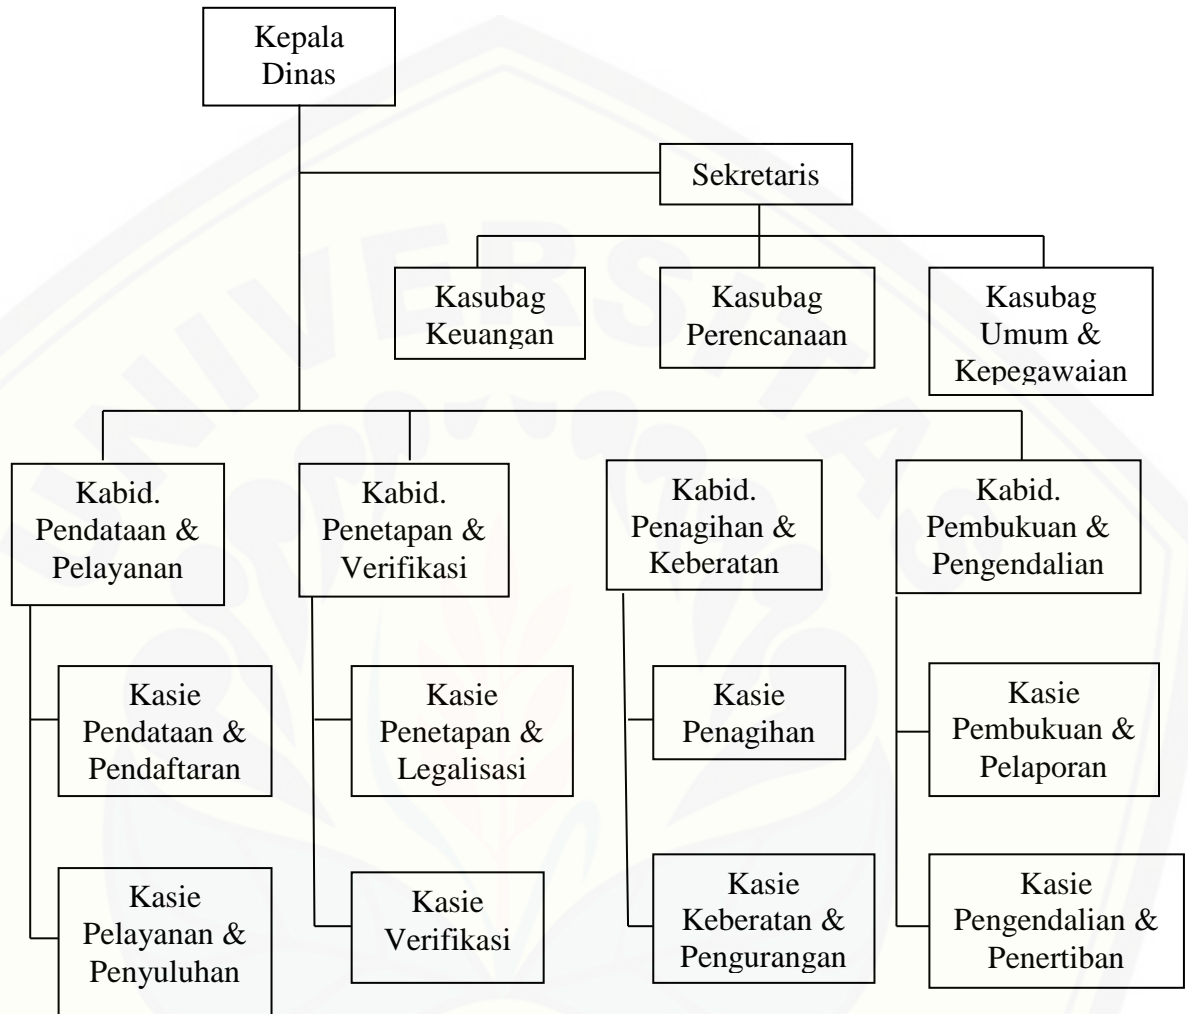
Kepala Dinas

Sekretaris

Kasubag Keuangan

Kasubag Perencanaan

Kasubag Umum & Kepegawaian

Kabid. Pendataan & Pelayanan

Kabid. Penetapan & Verifikasi

Kabid. Penagihan & Keberatan

Kabid. Pembukuan & Pengendalian

Kasie Pendataan & Pendaftaran

Kasie Pelayanan & Penyuluhan

Kasie Penetapan & Legalisasi

Kasie Verifikasi

Kasie Penagihan

Kasie Keberatan & Pengurangan

Kasie Pembukuan & Pelaporan

Kasie Pengendalian & Penertiban